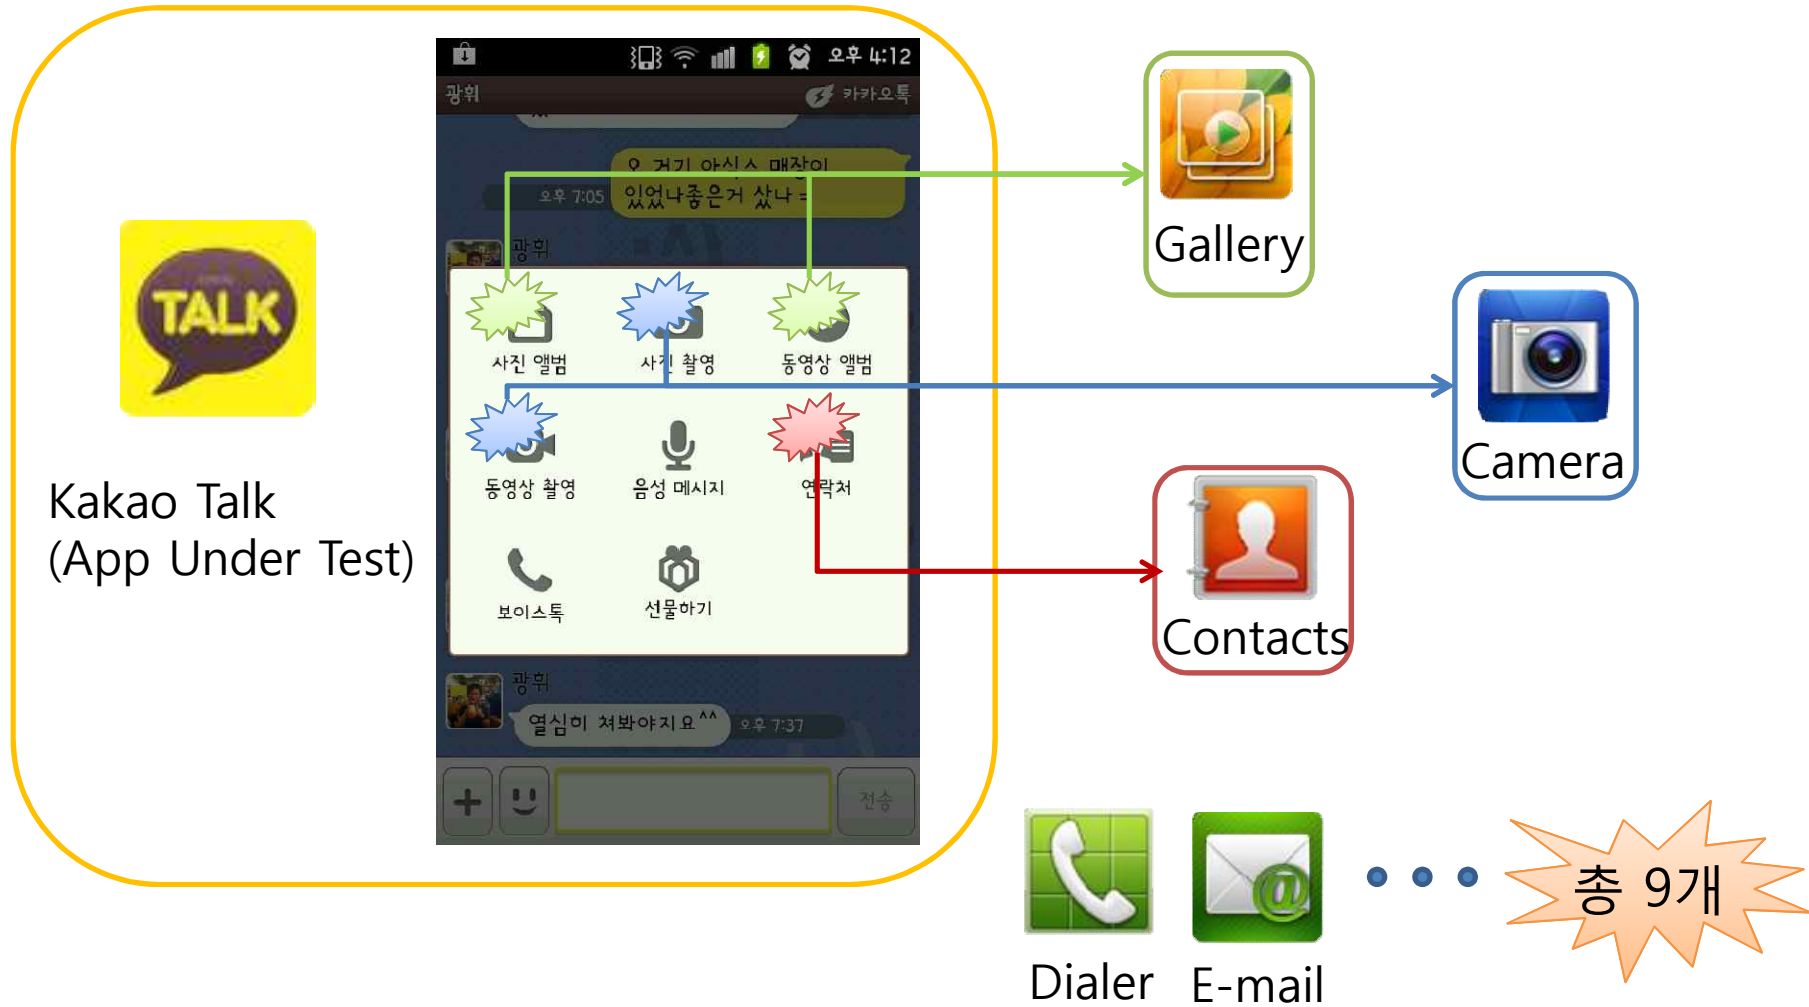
TALK

Kakao Talk
(App Under Test)

오후 4:12
광휘
카카오톡
오 거기 아식스 매장이 있었나좋은거 샀나
오후 7:05
광휘
사진 앨범
사진 촬영
동영상 앨범
동영상 촬영
음성 메시지
연락처
보이스톡
선물하기
광휘
열심히 쳐봐야지요^^
오후 7:37
전송

Gallery

Camera

Contacts

Dialer

E-mail

총 9개